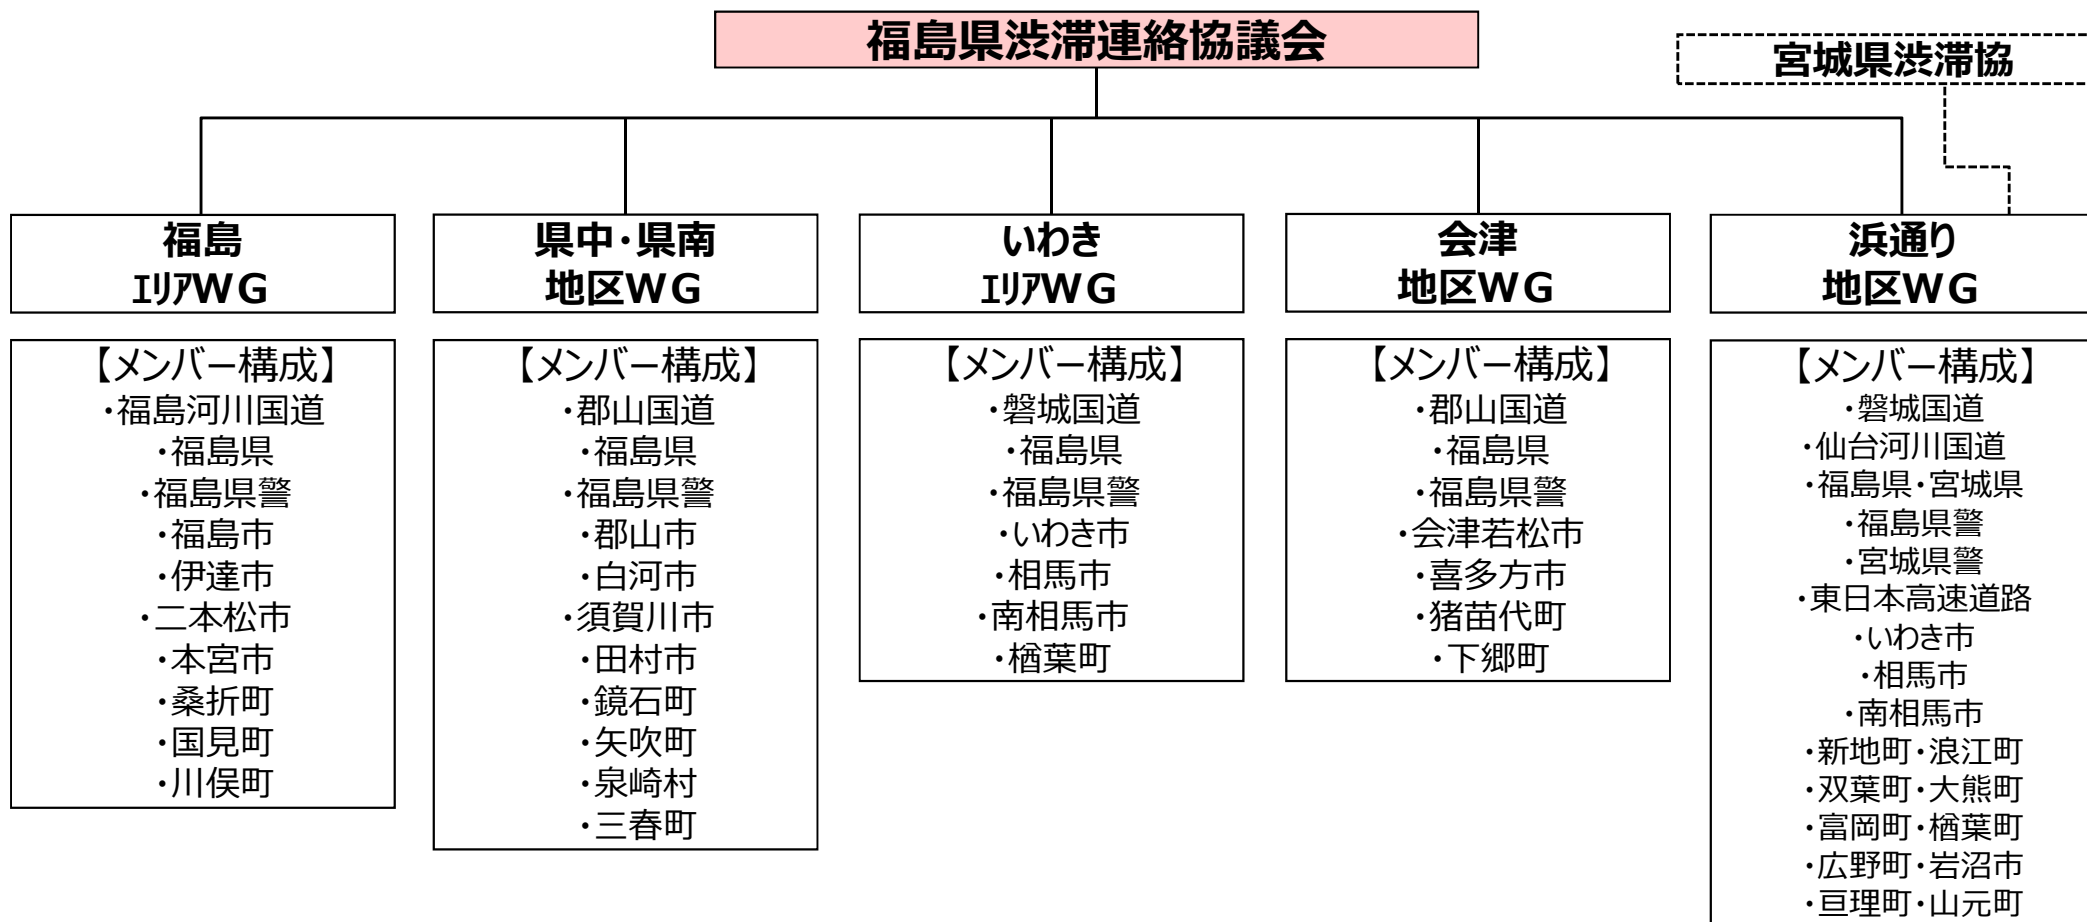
福島県渋滞連絡協議会

宮城県渋滞協

福島
エリアWG

【メンバー構成】
・福島河川国道
・福島県
・福島県警
・福島市
・伊達市
・二本松市
・本宮市
・桑折町
・国見町
・川俣町

県中・県南
地区WG

【メンバー構成】
・郡山国道
・福島県
・福島県警
・郡山市
・白河市
・須賀川市
・田村市
・鏡石町
・矢吹町
・泉崎村
・三春町

いわき
エリアWG

【メンバー構成】
・磐城国道
・福島県
・福島県警
・いわき市
・相馬市
・南相馬市
・楢葉町

会津
地区WG

【メンバー構成】
・郡山国道
・福島県
・福島県警
・会津若松市
・喜多方市
・猪苗代町
・下郷町

浜通り
地区WG

【メンバー構成】
・磐城国道
・仙台河川国道
・福島県・宮城県
・福島県警
・宮城県警
・東日本高速道路
・いわき市
・相馬市
・南相馬市
・新地町・浪江町
・双葉町・大熊町
・富岡町・楢葉町
・広野町・岩沼市
・亘理町・山元町